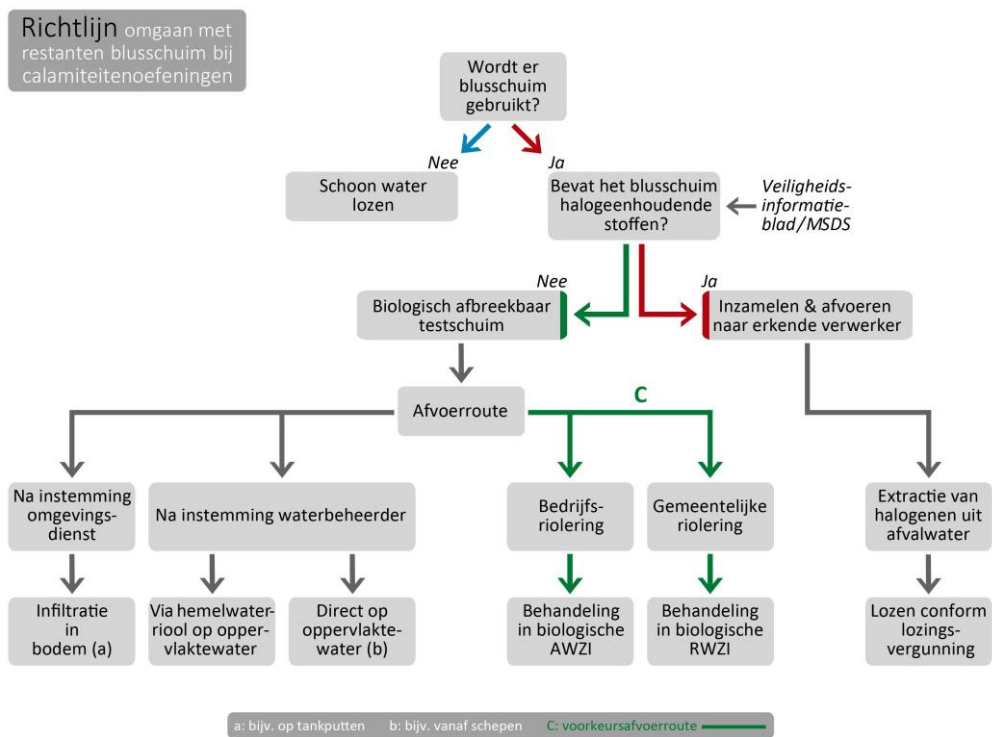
Richtlijn omgaan met restanten blusschuim bij calamiteitenoefeningen

Wordt er blusschuim gebruikt?

Nee

Ja

Schoon water lozen

Bevat het blusschuim halogeenhoudende stoffen?

Veiligheidsinformatieblad/MSDS

Nee

Ja

Biologisch afbreekbaar testschuim

Inzamelen & afvoeren naar erkende verwerker

Afvoerroute

C

Na instemming omgevingsdienst

Na instemming waterbeheerder

Bedrijfsriolering

Gemeentelijke riolering

Extractie van halogenen uit afvalwater

Infiltratie in bodem (a)

Via hemelwaterriool op oppervlaktewater

Direct op oppervlaktewater (b)

Behandeling in biologische AWZI

Behandeling in biologische RWZI

Lozen conform lozingsvergunning

a: bijv. op tankputten b: bijv. vanaf schepen C: voorkeursafvoerroute